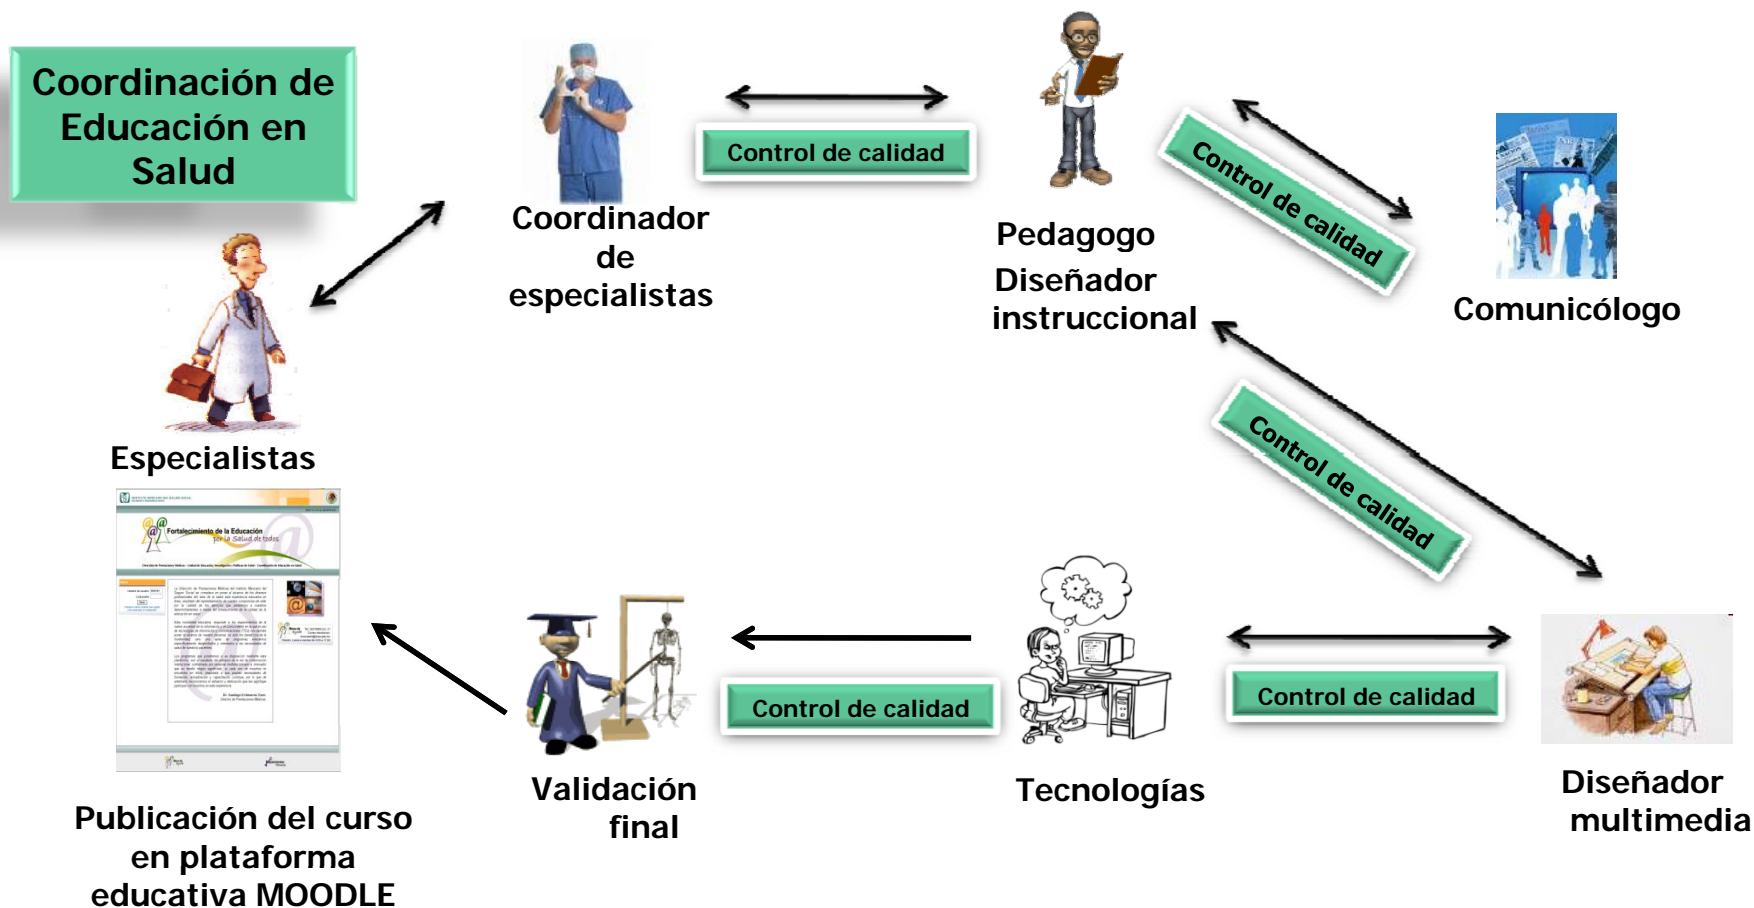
Coordinación de Educación en Salud

Coordinador de especialistas

Control de calidad

Pedagogo
Diseñador instruccional

Control de calidad

Comunicólogo

Especialistas

Control de calidad

Fortalecimiento de la Educación por la salud de todos

Validación final

Control de calidad

Tecnologías

Control de calidad

Diseñador multimedia

Publicación del curso en plataforma educativa MOODLE